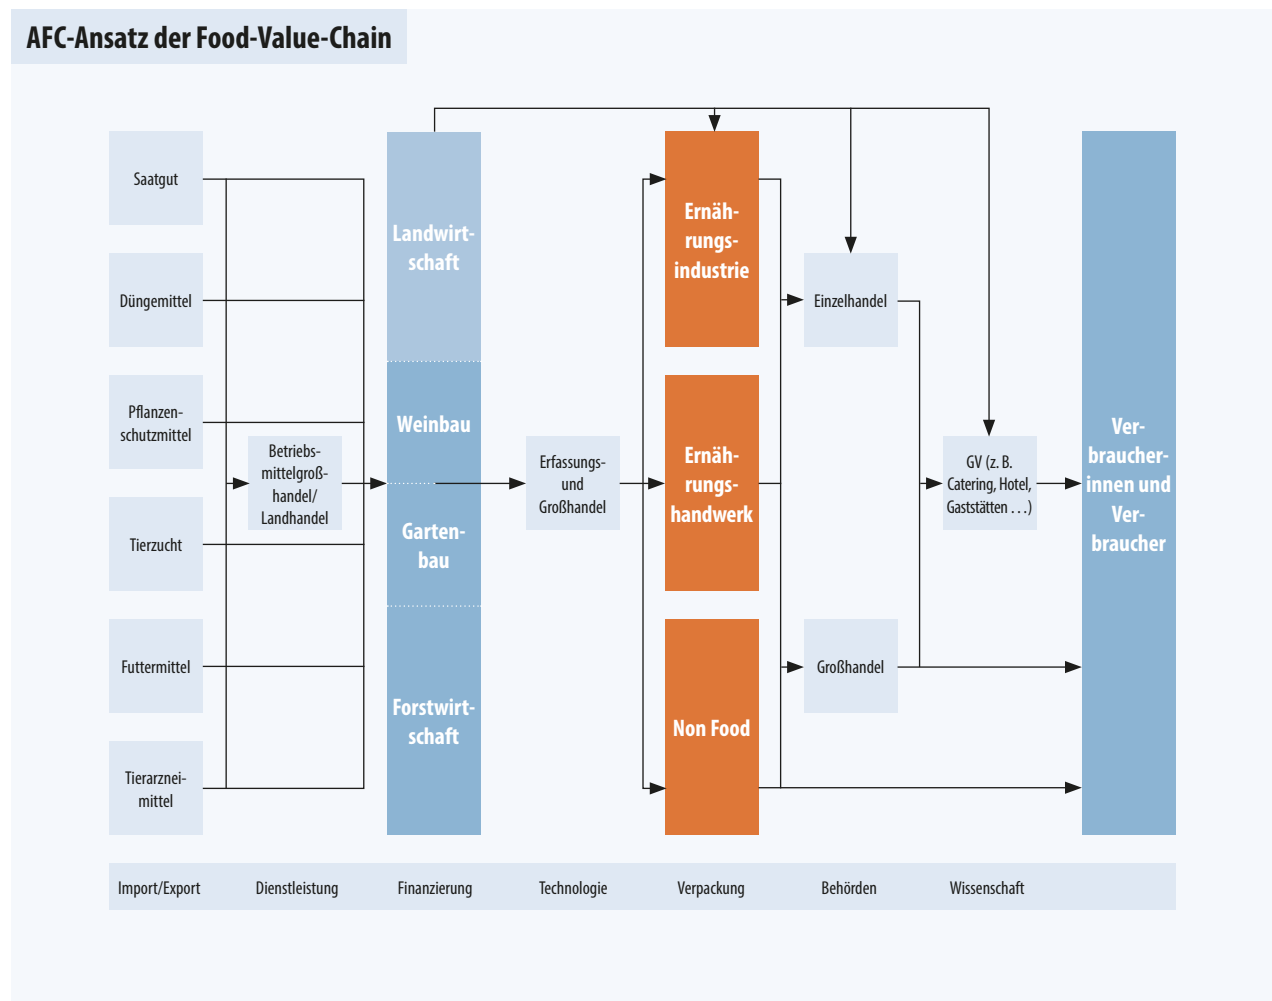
AFC-Ansatz der Food-Value-Chain

Saatgut

Düngemittel

Pflanzenschutzmittel

Tierzucht

Futtermittel

Tierarzneimittel

Betriebsmittelgroßhandel/ Landhandel

Landwirtschaft

Weinbau

Gartenbau

Forstwirtschaft

Erfassungs- und Großhandel

Ernährungsindustrie

Ernährungshandwerk

Non Food

Einzelhandel

GV (z. B. Catering, Hotel, Gaststätten . . .)

Großhandel

Verbraucherinnen und Verbraucher

Import/Export Dienstleistung Finanzierung Technologie Verpackung Behörden Wissenschaft